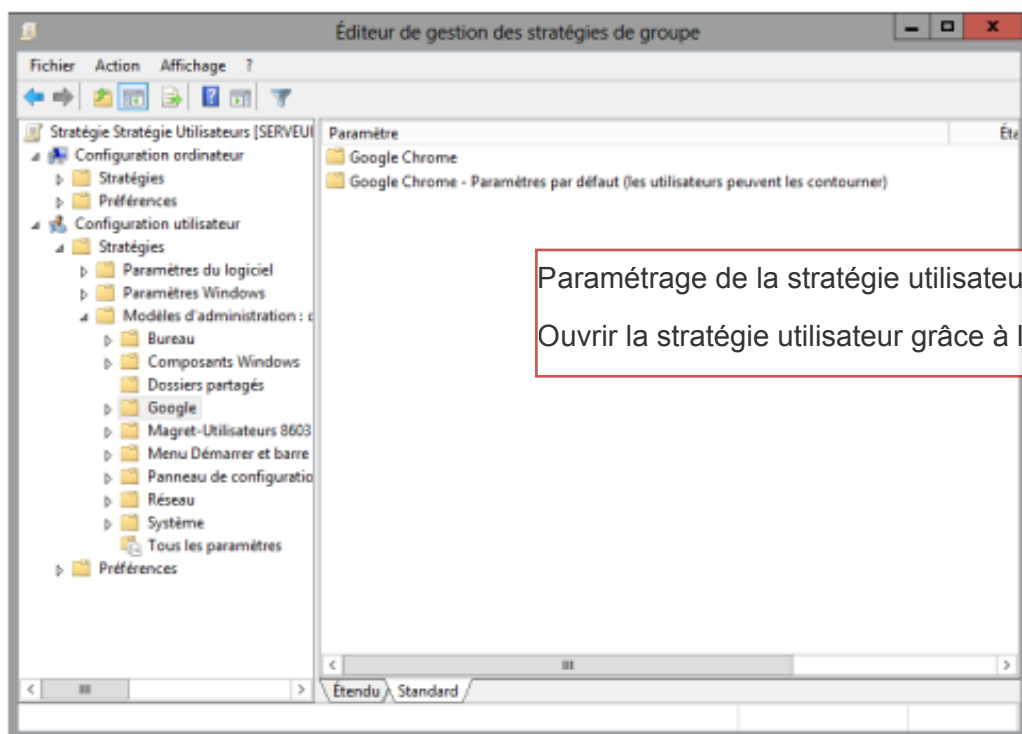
Éditeur de gestion des stratégies de groupe

Fichier Action Affichage ?

Stratégie Stratégie Utilisateurs [SERVEUI
Configuration ordinateur
Stratégies
Préférences
Configuration utilisateur
Stratégies
Paramètres du logiciel
Paramètres Windows
Modèles d'administration : c
Bureau
Composants Windows
Dossiers partagés
Google
Magret-Utilisateurs 8603
Menu Démarrer et barre
Panneau de configuratio
Réseau
Système
Tous les paramètres
Préférences

Paramètre
Éta
Google Chrome
Google Chrome - Paramètres par défaut (les utilisateurs peuvent les contourner)

Paramétrage de la stratégie utilisateu

Ouvrir la stratégie utilisateur grâce à l

Étendu Standard